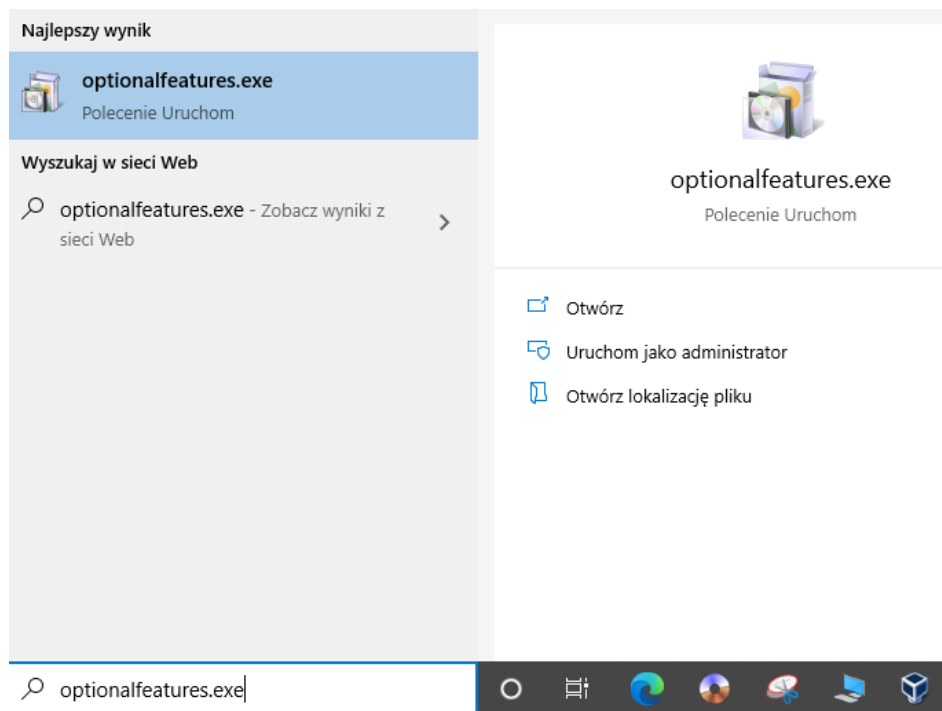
Najlepszy wynik

optionalfeatures.exe
Polecenie Uruchom

Wyszukaj w sieci Web

optionalfeatures.exe - Zobacz wyniki z sieci Web

optionalfeatures.exe
Polecenie Uruchom

Otwórz

Uruchom jako administrator

Otwórz lokalizację pliku

optionalfeatures.exe